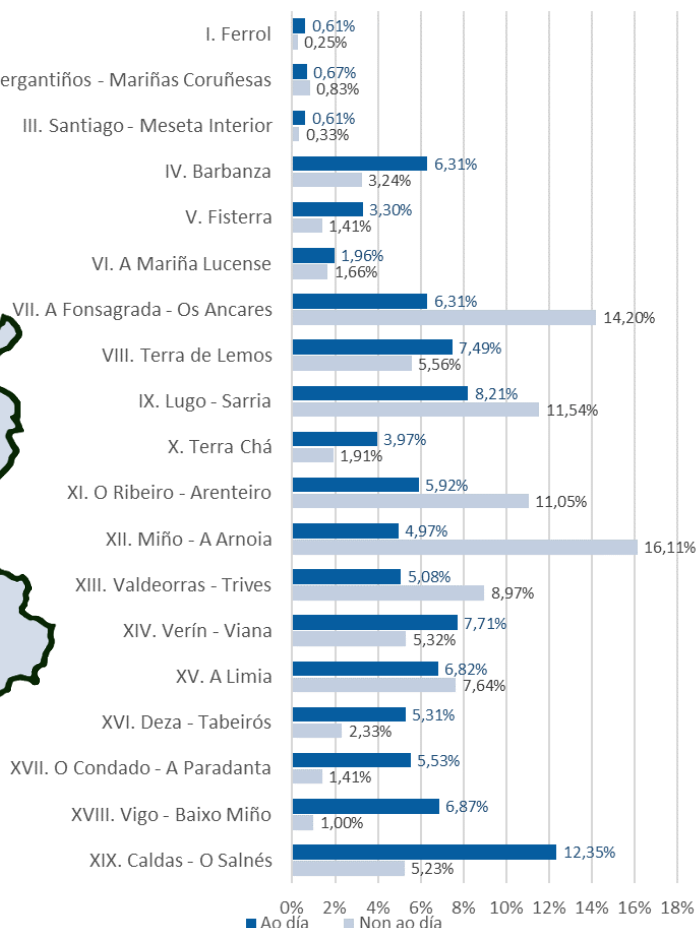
I. Ferrol 0,61% 0,25%
ergantiños - Mariñas Coruñesas 0,67% 0,83%
III. Santiago - Meseta Interior 0,61% 0,33%
IV. Barbanza 6,31% 3,24%
V. Fisterra 3,30% 1,41%
VI. A Mariña Lucense 1,96% 1,66%
VII. A Fonsagrada - Os Ancares 6,31% 14,20%
VIII. Terra de Lemos 7,49% 5,56%
IX. Lugo - Sarria 8,21% 11,54%
X. Terra Chá 3,97% 1,91%
XI. O Ribeiro - Arenteiro 5,92% 11,05%
XII. Miño - A Arnoia 4,97% 16,11%
XIII. Valdeorras - Trives 5,08% 8,97%
XIV. Verín - Viana 7,71% 5,32%
XV. A Limia 6,82% 7,64%
XVI. Deza - Tabeirós 5,31% 2,33%
XVII. O Condado - A Paradanta 5,53% 1,41%
XVIII. Vigo - Baixo Miño 6,87% 1,00%
XIX. Caldas - O Salnés 12,35% 5,23%

0% 2% 4% 6% 8% 10% 12% 14% 16% 18%

Ao día Non ao día